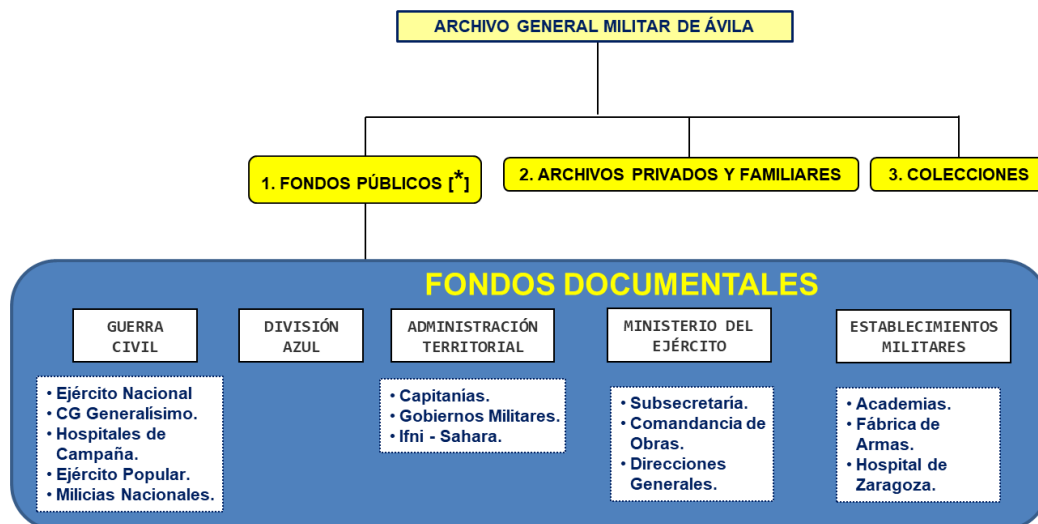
ARCHIVO GENERAL MILITAR DE ÁVILA

1. FONDOS PÚBLICOS [*]

2. ARCHIVOS PRIVADOS Y FAMILIARES

3. COLECCIONES

FONDOS DOCUMENTALES

GUERRA CIVIL

DIVISIÓN AZUL

ADMINISTRACIÓN TERRITORIAL

MINISTERIO DEL EJÉRCITO

ESTABLECIMIENTOS MILITARES

• Ejército Nacional
• CG Generalísimo.
• Hospitales de Campaña.
• Ejército Popular.
• Milicias Nacionales.

• Capitanías.
• Gobiernos Militares.
• Ifni - Sahara.

• Subsecretaría.
• Comandancia de Obras.
• Direcciones Generales.

• Academias.
• Fábrica de Armas.
• Hospital de Zaragoza.